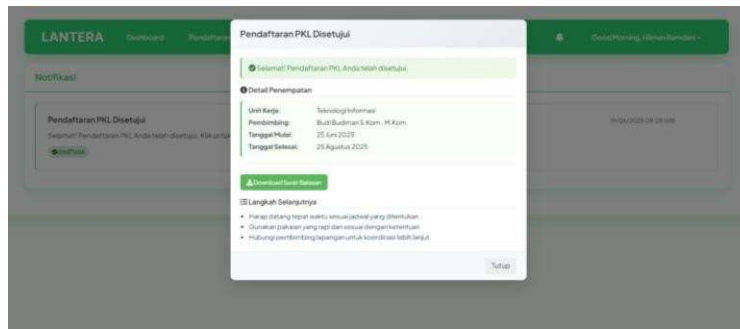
LANTERA Dashboard Pendaftaran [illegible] Good Morning, Hilman Ramdani

Notifikasi

Pendaftaran PKL Disetujui

Selamat! Pendaftaran PKL Anda telah disetujui. Klik untuk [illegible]

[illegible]

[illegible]

Pendaftaran PKL Disetujui

Selamat! Pendaftaran PKL Anda telah disetujui.

Detail Penempatan

Unit Kerja: Teknologi Informasi
Pembimbing: Budi Budiman S.Kom., M.Kom.
Tanggal Mulai: 25 Juni 2025
Tanggal Selesai: 25 Agustus 2025

Download Surat Balasan

Langkah Selanjutnya

• Harap datang tepat waktu sesuai jadwal yang ditentukan
• Gunakan pakaian yang rapi dan sesuai dengan ketentuan
• Hubungi pembimbing lapangan untuk koordinasi lebih lanjut

Tutup